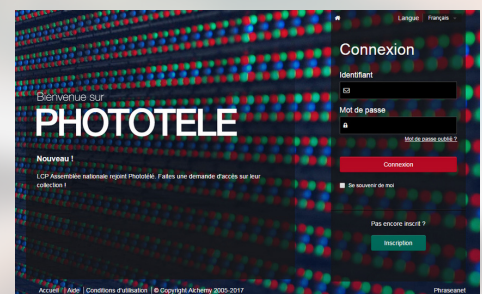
Langue Français

Bienvenue sur
PHOTOTELE

Nouveau !

LCP Assemblée nationale rejoint Phototélé. Faites une demande d'accès sur leur collection !

Connexion

Identifiant

Mot de passe

Mot de passe oublié ?

Connexion

Se souvenir de moi

Pas encore inscrit ?

Inscription

Accueil | Aide | Conditions d'utilisation | © Copyright Alchemy 2005-2017

Phraseanet